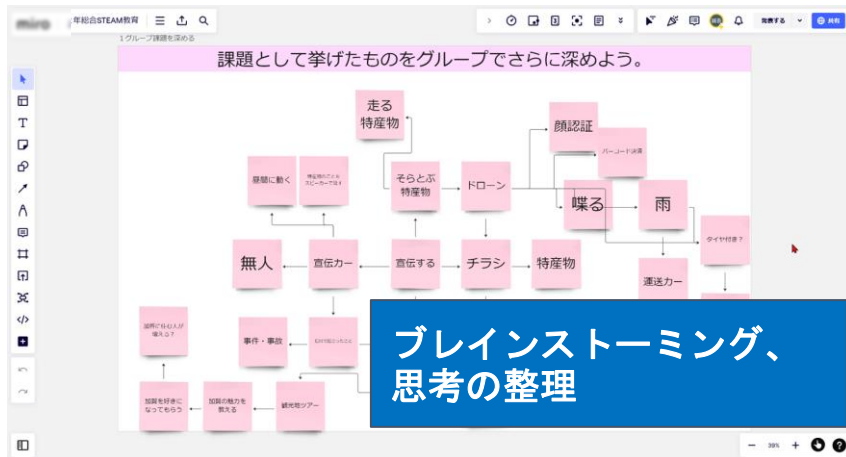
miro 年総合STEAM教育

発表する 共有

1グループ課題を深める

課題として挙げたものをグループでさらに深めよう。

走る特産物

顔認証

昼間に動く

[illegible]

そらとぶ特産物

ドローン

バーコード決済

喋る

雨

タイヤ付き？

無人

宣伝カー

宣伝する

チラシ

特産物

運送カー

加茂市の人口が増える？

事件・事故

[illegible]

加茂を好きになってもらう

加茂の魅力を教える

観光地ツアー

ブレインストーミング、思考の整理

30%